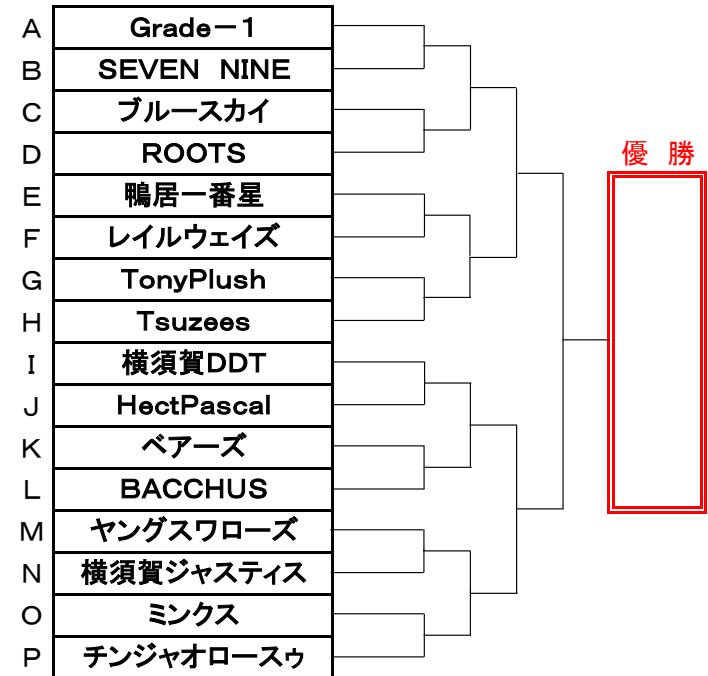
A Grade－1
B SEVEN NINE
C ブルースカイ
D ROOTS
E 鴨居一番星
F レイルウェイズ
G TonyPlush
H Tsuzees
I 横須賀DDT
J HectPascal
K ベアーズ
L BACCHUS
M ヤングスワローズ
N 横須賀ジャスティス
O ミンクス
P チンジャオロースゥ

優 勝